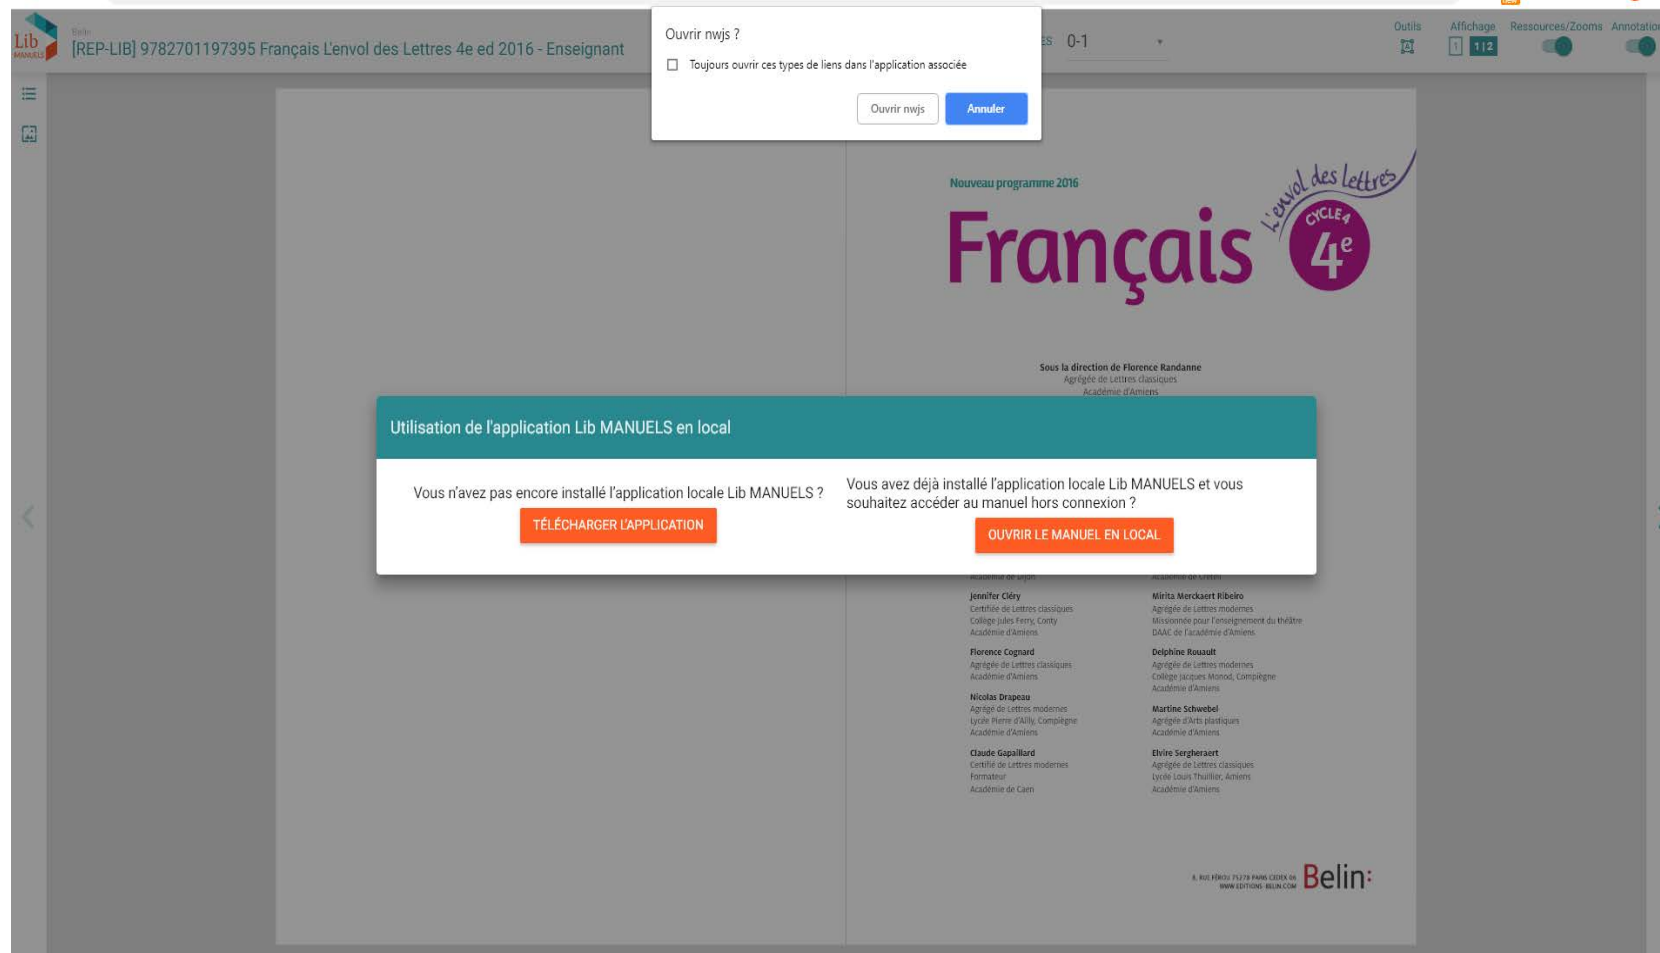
Lib MANUELS

Belin

[REP-LIB] 9782701197395 Français L'envol des Lettres 4e ed 2016 - Enseignant

Ouvrir nwjs ?

Toujours ouvrir ces types de liens dans l'application associée

Ouvrir nwjs

Annuler

0-1

Outils

Affichage

1 | 1|2

Ressources/Zooms

Annotatio

Nouveau programme 2016

Français

L'envol des lettres

CYCLE 4

4e

Sous la direction de Florence Randanne
Agrégée de Lettres classiques
Académie d'Amiens

Utilisation de l'application Lib MANUELS en local

Vous n'avez pas encore installé l'application locale Lib MANUELS ?

TÉLÉCHARGER L'APPLICATION

Vous avez déjà installé l'application locale Lib MANUELS et vous souhaitez accéder au manuel hors connexion ?

OUVRIR LE MANUEL EN LOCAL

Académie de Dijon

Académie de Créteil

Jennifer Cléry
Certifiée de Lettres classiques
Collège Jules Ferry, Conty
Académie d'Amiens

Florence Cognard
Agrégée de Lettres classiques
Académie d'Amiens

Nicolas Drapeau
Agrégé de Lettres modernes
Lycée Pierre d'Ailly, Compiègne
Académie d'Amiens

Claude Gapaillard
Certifié de Lettres modernes
Formateur
Académie de Caen

Mirita Merckaert Ribeiro
Agrégée de Lettres modernes
Missionnée pour l'enseignement du théâtre
DAAC de l'académie d'Amiens

Delphine Rouault
Agrégée de Lettres modernes
Collège Jacques Monod, Compiègne
Académie d'Amiens

Martine Schwebel
Agrégée d'Arts plastiques
Académie d'Amiens

Elvire Sergheraert
Agrégée de Lettres classiques
Lycée Louis Thuillier, Amiens
Académie d'Amiens

8, RUE FÉROU 75278 PARIS CEDEX 06
WWW.EDITIONS-BELIN.COM

Belin